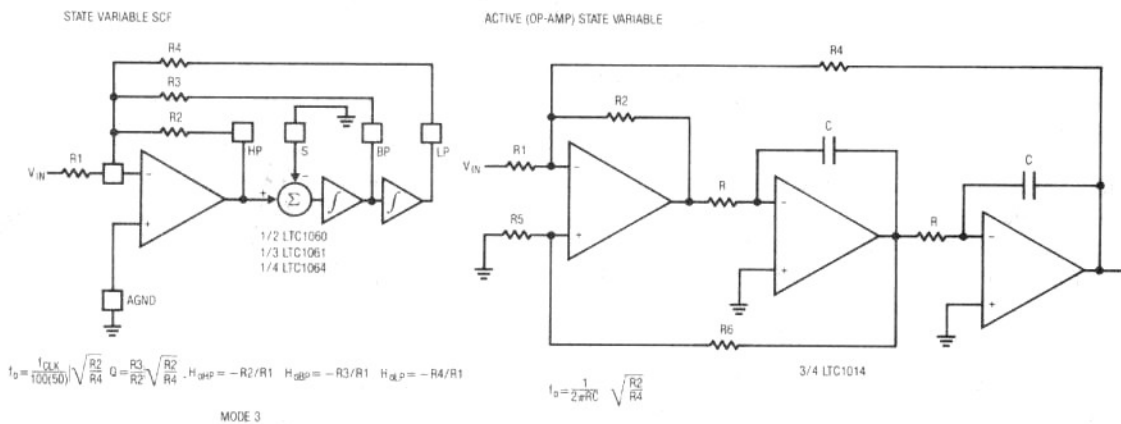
STATE VARIABLE SCF

R4
R3
R2
HP
S
BP
LP
R1
$V_{IN}$
−
+
+
−
$\Sigma$
$\int$
$\int$
1/2 LTC1060
1/3 LTC1061
1/4 LTC1064
AGND

$f_0 = \frac{f_{CLK}}{100(50)}\sqrt{\frac{R2}{R4}}$ $Q = \frac{R3}{R2}\sqrt{\frac{R2}{R4}}$, $H_{oHP} = -R2/R1$ $H_{oBP} = -R3/R1$ $H_{oLP} = -R4/R1$

MODE 3

ACTIVE (OP-AMP) STATE VARIABLE

R4
R2
C
C
R1
$V_{IN}$
−
+
R
R5
−
+
R
−
+
R6

3/4 LTC1014

$f_0 = \frac{1}{2\pi RC}$ $\sqrt{\frac{R2}{R4}}$